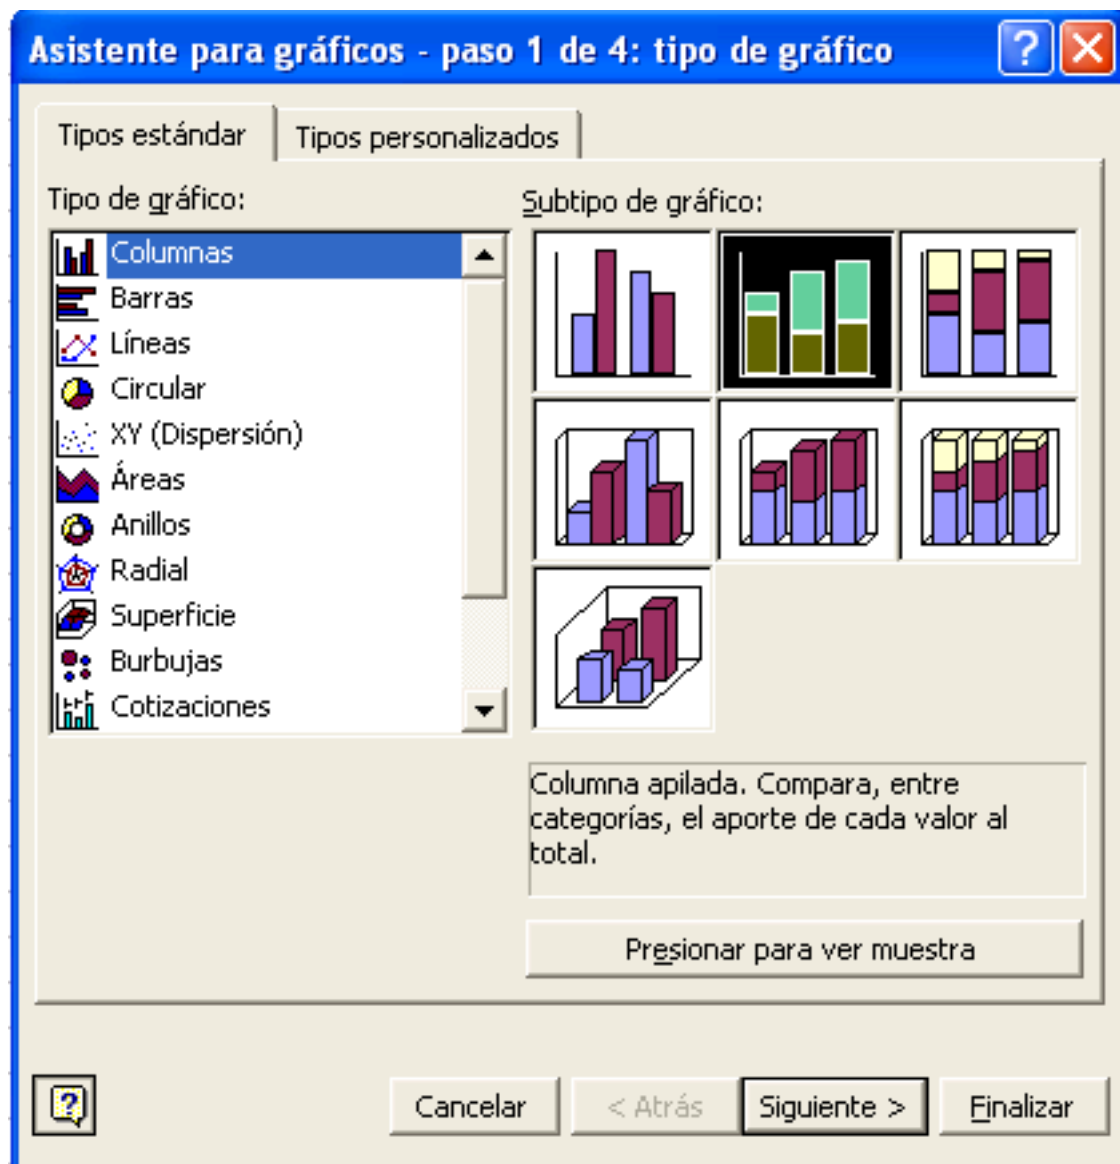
Asistente para gráficos - paso 1 de 4: tipo de gráfico

Tipos estándar | Tipos personalizados

Tipo de gráfico:

Columnas
Barras
Líneas
Circular
XY (Dispersión)
Áreas
Anillos
Radial
Superficie
Burbujas
Cotizaciones

Subtipo de gráfico:

Columna apilada. Compara, entre categorías, el aporte de cada valor al total.

Presionar para ver muestra

Cancelar
< Atrás
Siguiente >
Finalizar